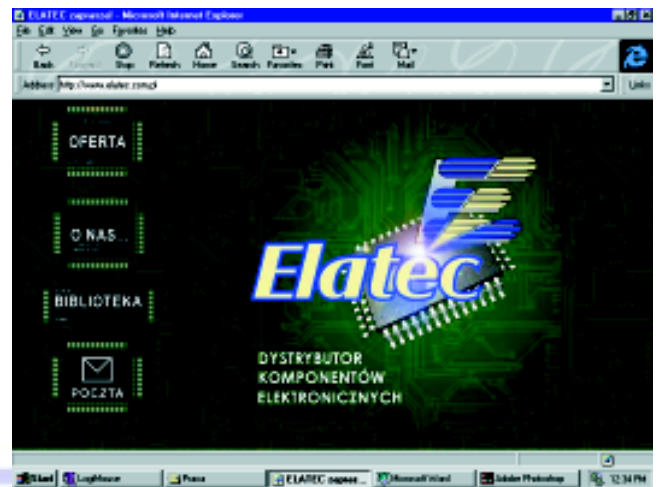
ELATEC zaprasza! - Microsoft Internet Explorer

File Edit View Go Favorites Help

Back Forward Stop Refresh Home Search Favorites Print Font Mail

Address http://www.elatec.com.pl

Links

OFERTA

O NAS...

BIBLIOTEKA

POCZTA

Elatec

DYSTRYBUTOR KOMPONENTÓW ELEKTRONICZNYCH

Start LogMouse Prace ELATEC zaprasz... Microsoft Word Adobe Photoshop 12:34 PM